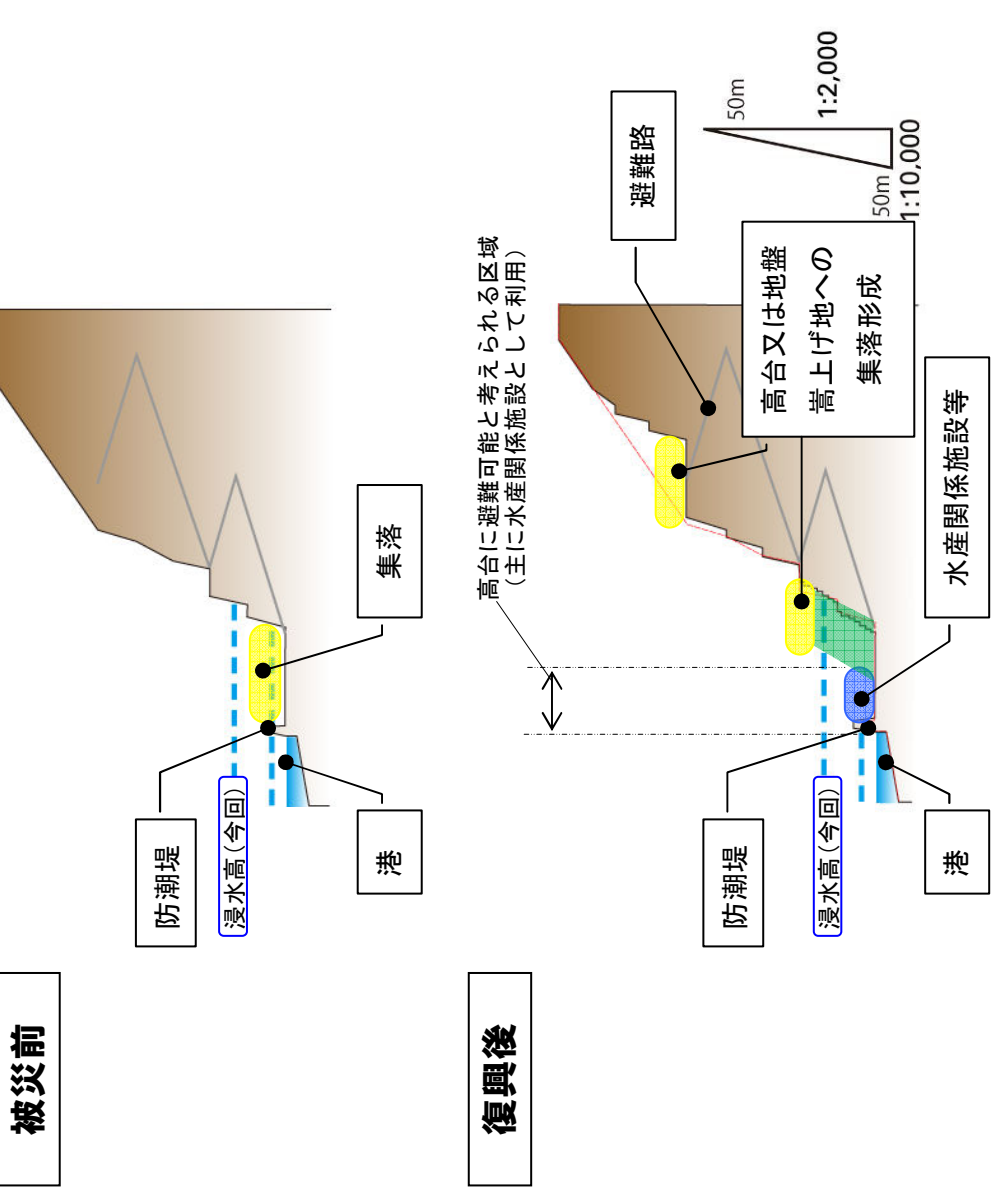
被災前

集落

防潮堤

浸水高（今回）

港

復興後

避難路

50m

1:2,000

50m

1:10,000

高台又は地盤嵩上げ地への集落形成

高台に避難可能と考えられる区域
（主に水産関係施設として利用）

水産関係施設等

防潮堤

浸水高（今回）

港